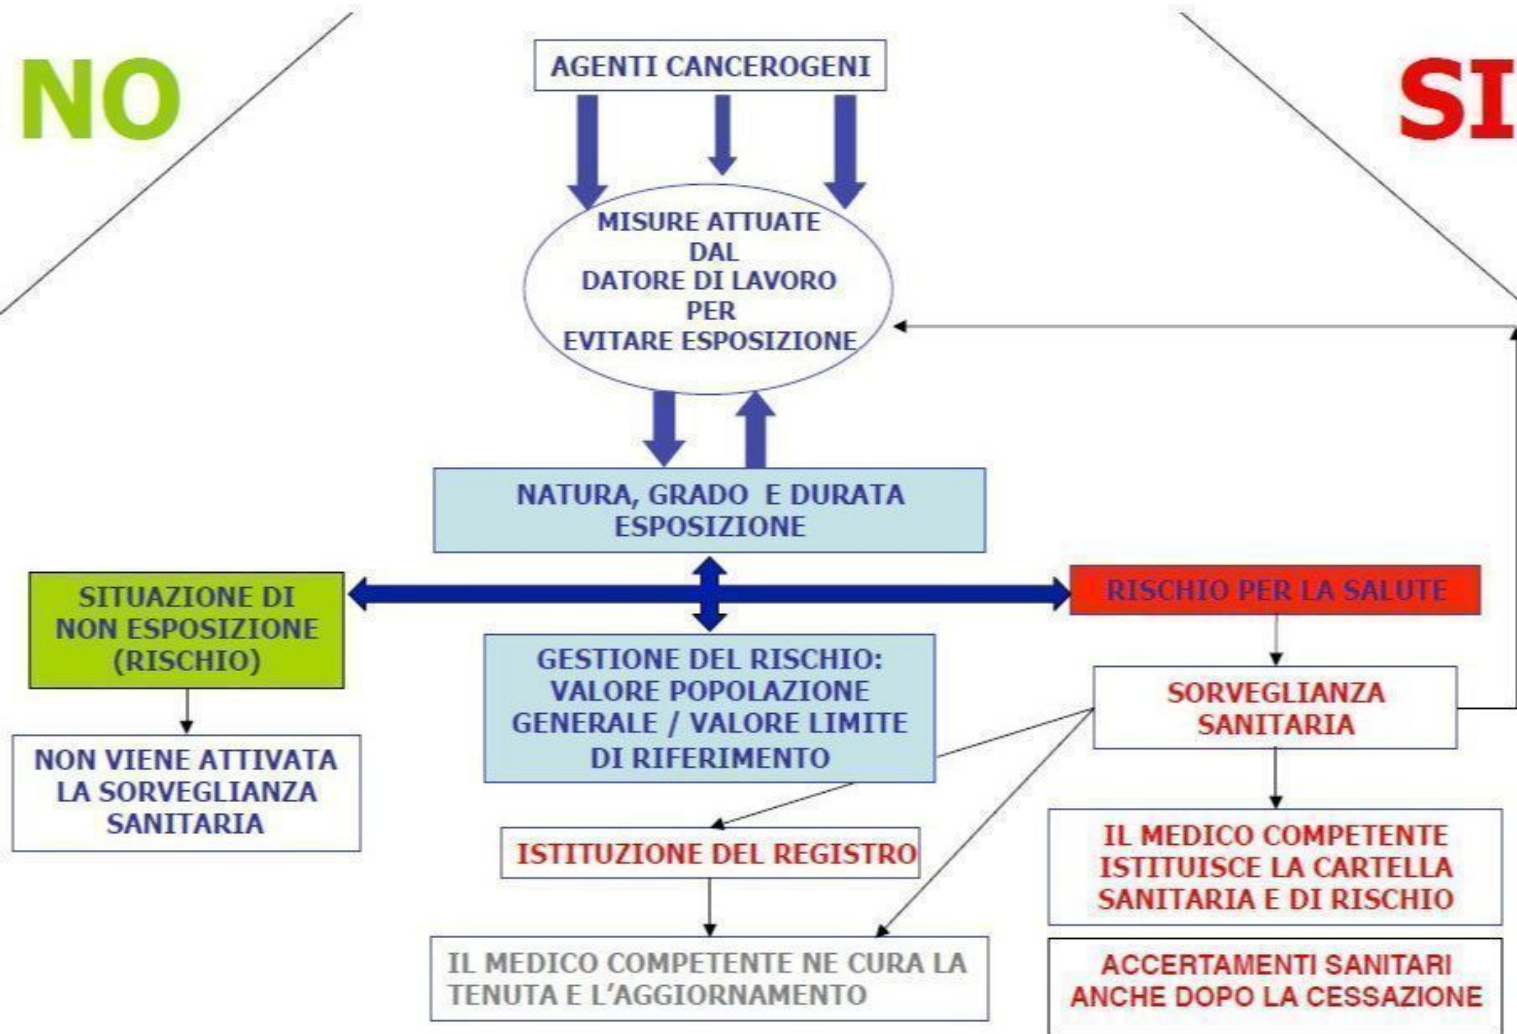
NO

AGENTI CANCEROGENI

SI

MISURE ATTUATE DAL DATORE DI LAVORO PER EVITARE ESPOSIZIONE

NATURA, GRADO E DURATA ESPOSIZIONE

SITUAZIONE DI NON ESPOSIZIONE (RISCHIO)

RISCHIO PER LA SALUTE

GESTIONE DEL RISCHIO: VALORE POPOLAZIONE GENERALE / VALORE LIMITE DI RIFERIMENTO

SORVEGLIANZA SANITARIA

NON VIENE ATTIVATA LA SORVEGLIANZA SANITARIA

ISTITUZIONE DEL REGISTRO

IL MEDICO COMPETENTE ISTITUISCE LA CARTELLA SANITARIA E DI RISCHIO

IL MEDICO COMPETENTE NE CURA LA TENUTA E L'AGGIORNAMENTO

ACCERTAMENTI SANITARI ANCHE DOPO LA CESSAZIONE